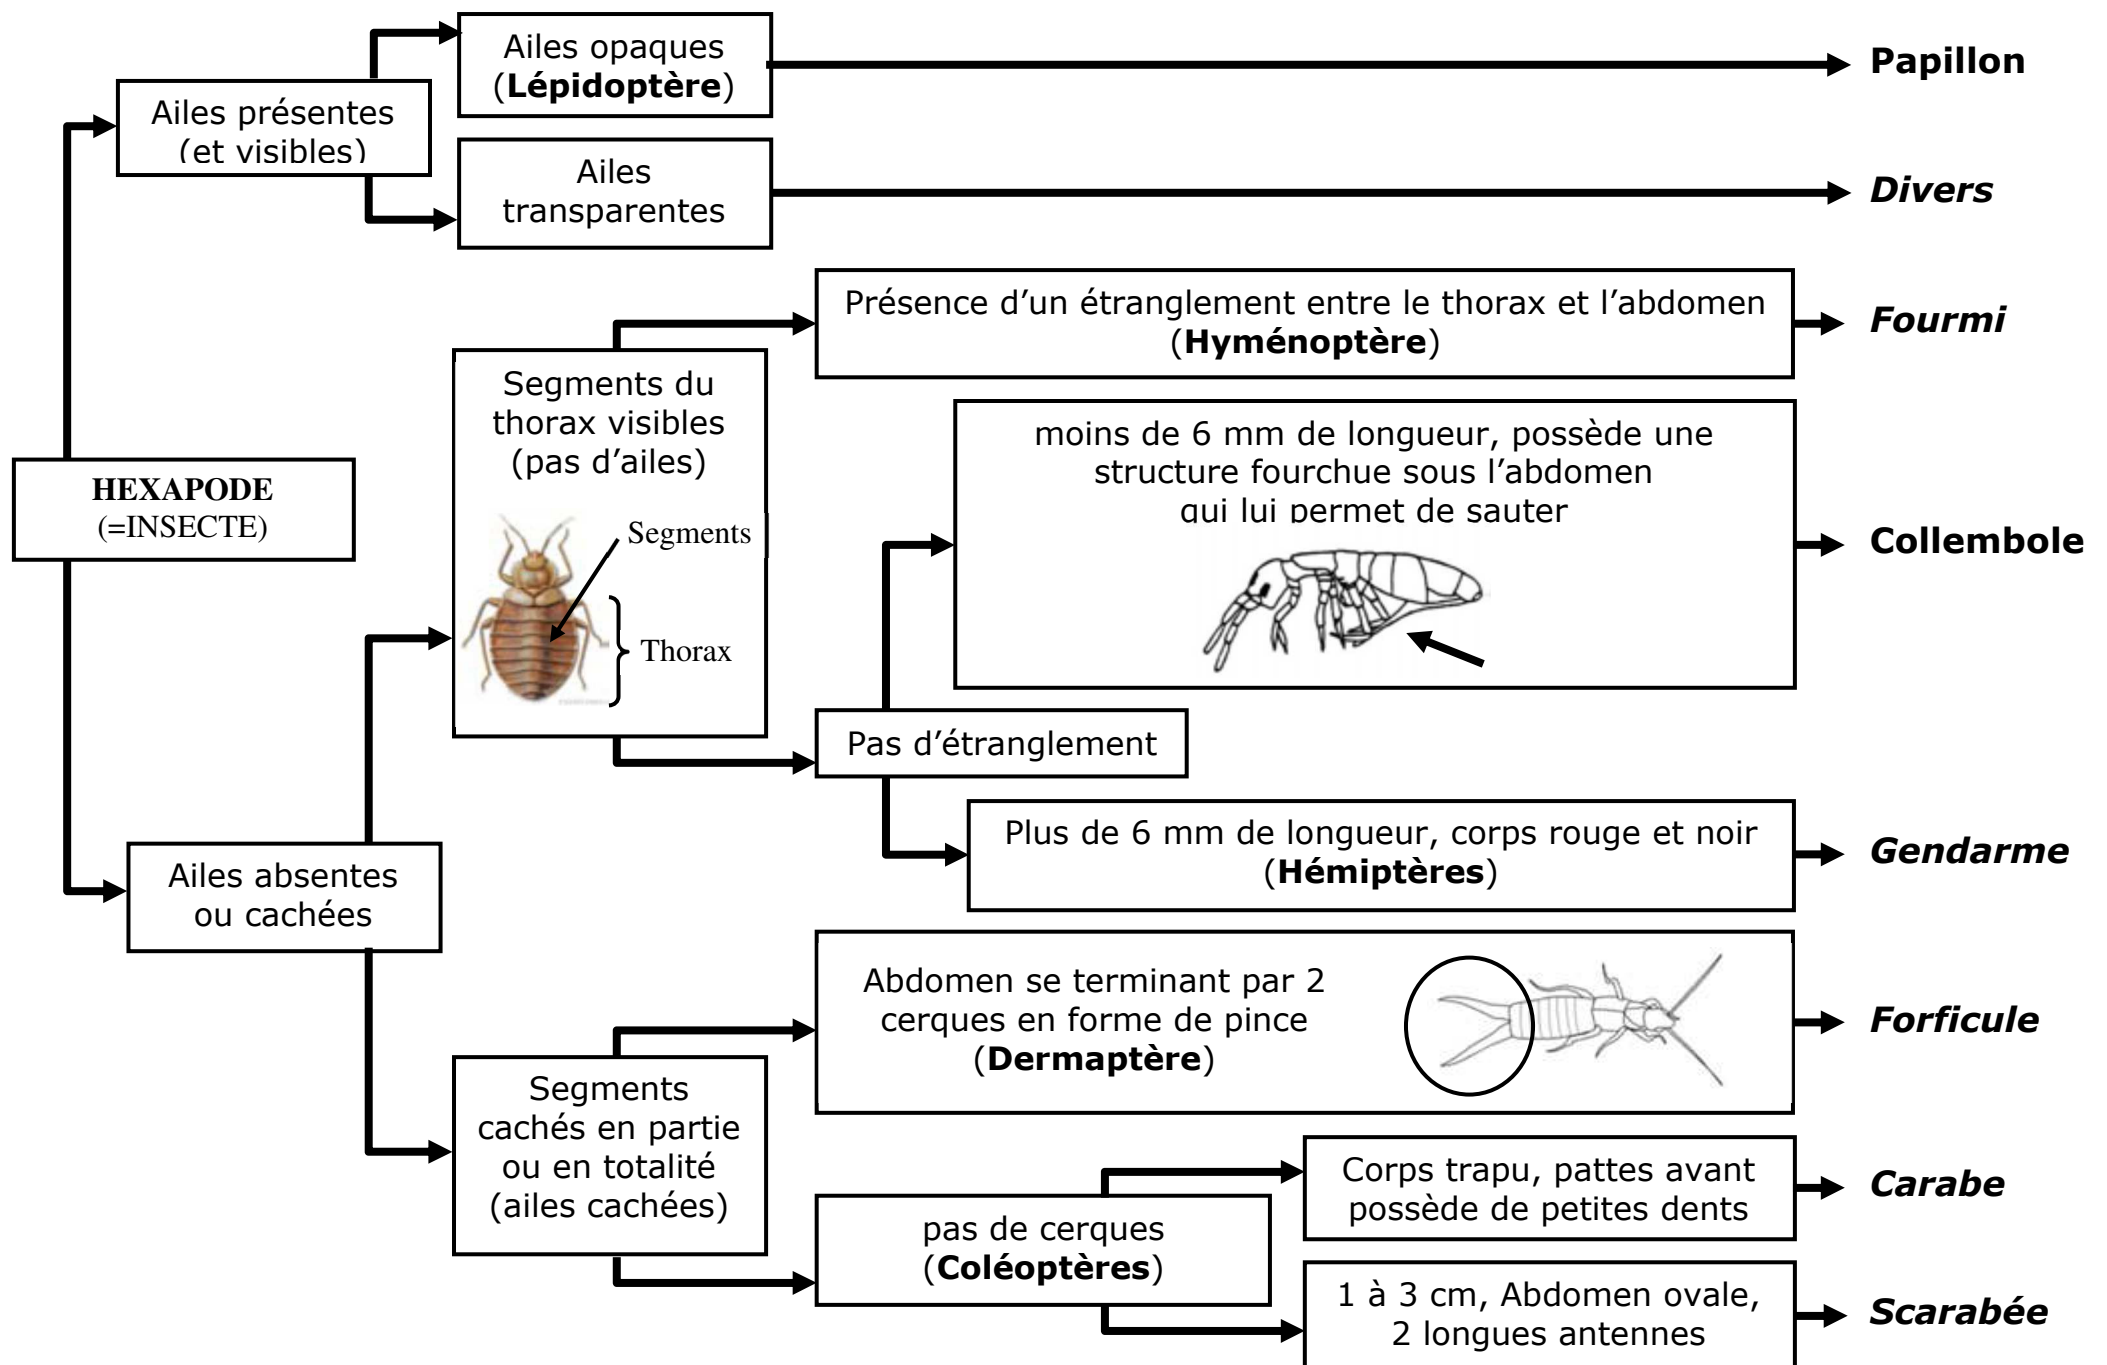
HEXAPODE
(=INSECTE)

Ailes présentes (et visibles)

Ailes opaques (Lépidoptère)

Papillon

Ailes transparentes

Divers

Ailes absentes ou cachées

Segments du thorax visibles (pas d'ailes)

Segments

Thorax

Présence d'un étranglement entre le thorax et l'abdomen (Hyménoptère)

Fourmi

Pas d'étranglement

moins de 6 mm de longueur, possède une structure fourchue sous l'abdomen qui lui permet de sauter

Collembole

Plus de 6 mm de longueur, corps rouge et noir (Hémiptères)

Gendarme

Segments cachés en partie ou en totalité (ailes cachées)

Abdomen se terminant par 2 cerques en forme de pince (Dermaptère)

Forficule

pas de cerques (Coléoptères)

Corps trapu, pattes avant possède de petites dents

Carabe

1 à 3 cm, Abdomen ovale, 2 longues antennes

Scarabée